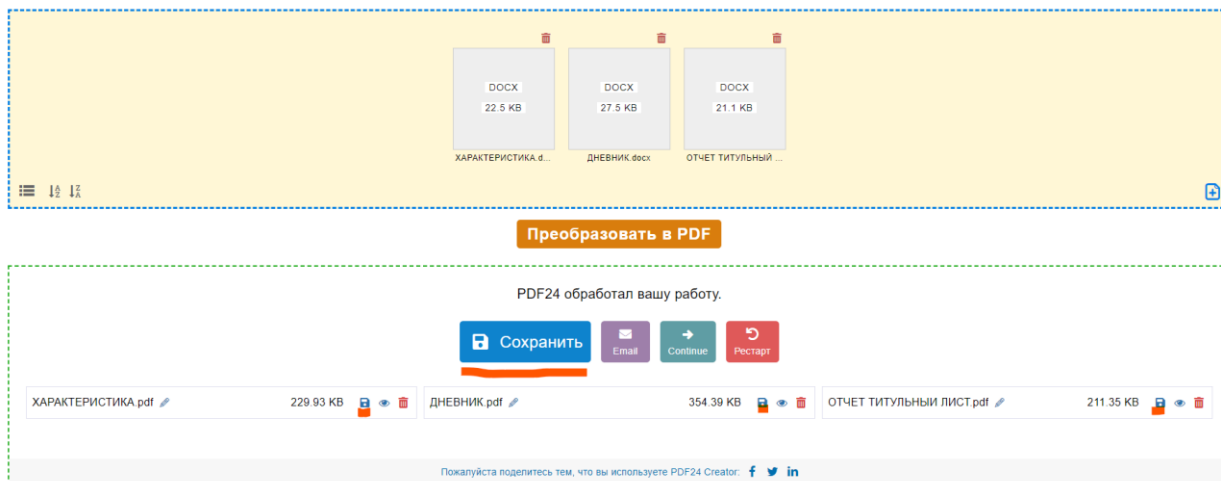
DOCX
22.5 KB
ХАРАКТЕРИСТИКА.d...

DOCX
27.5 KB
ДНЕВНИК.docx

DOCX
21.1 KB
ОТЧЕТ ТИТУЛЬНЫЙ ...

Преобразовать в PDF

PDF24 обработал вашу работу.

Сохранить
Email
Continue
Рестарт

ХАРАКТЕРИСТИКА.pdf 229.93 KB
ДНЕВНИК.pdf 354.39 KB
ОТЧЕТ ТИТУЛЬНЫЙ ЛИСТ.pdf 211.35 KB

Пожалуйста поделитесь тем, что вы используете PDF24 Creator: